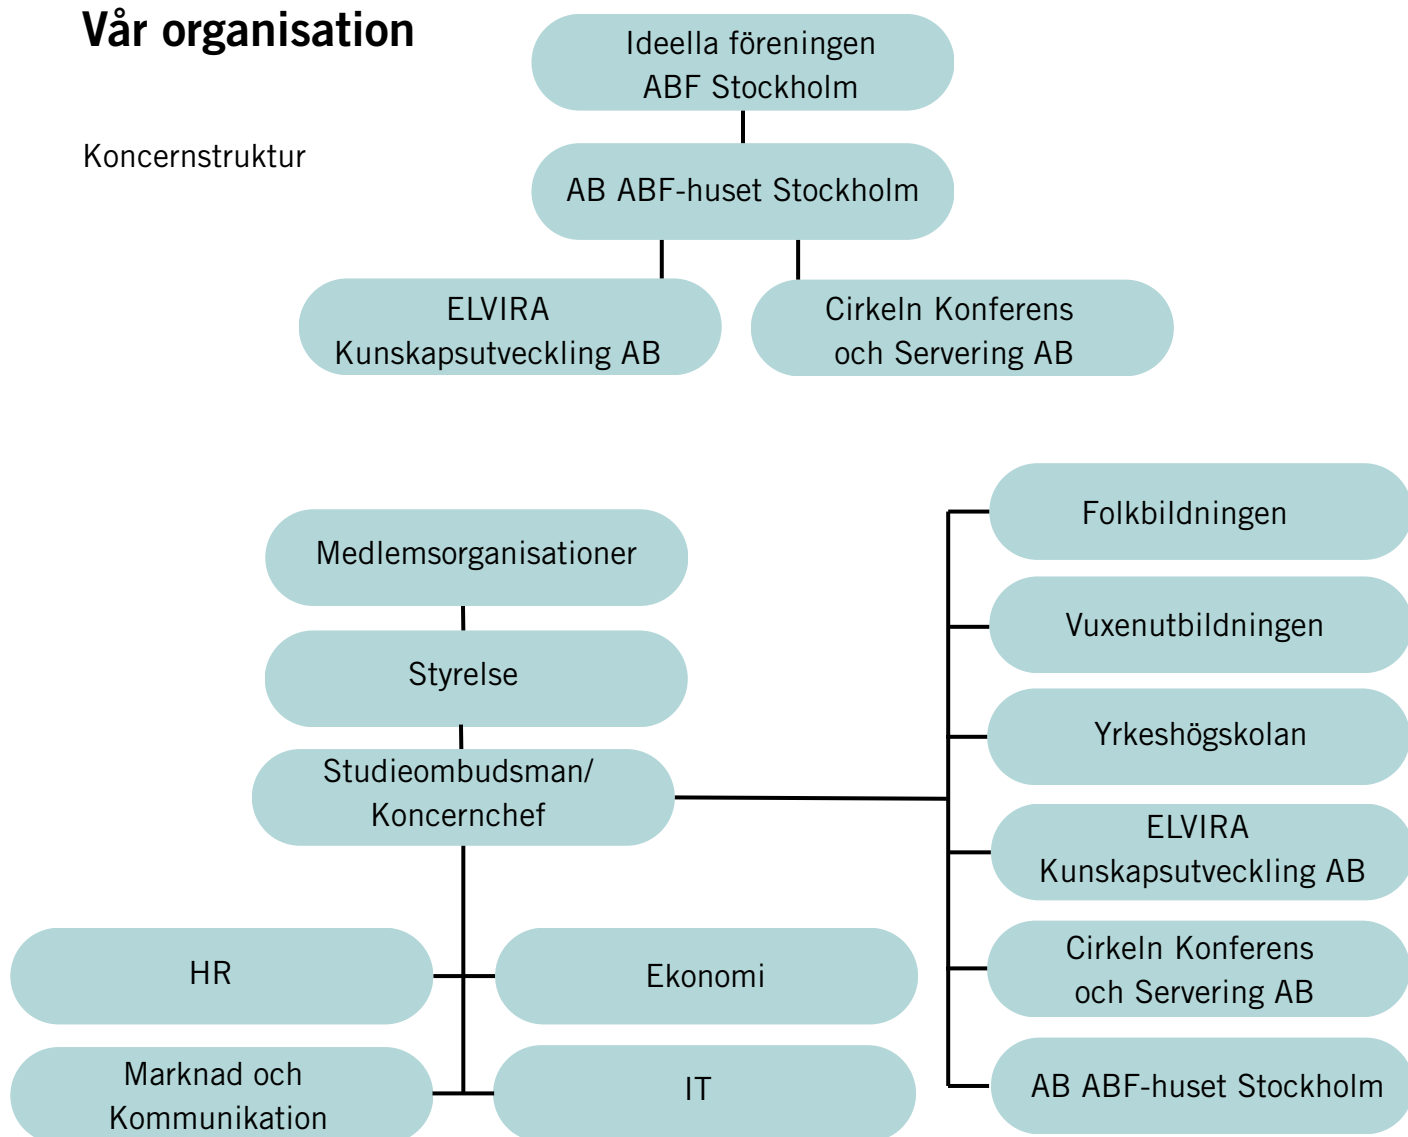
Vår organisation

Koncernstruktur

Ideella föreningen ABF Stockholm

AB ABF-huset Stockholm

ELVIRA Kunskapsutveckling AB

Cirkeln Konferens och Servering AB

Medlemsorganisationer

Styrelse

Studieombudsman/ Koncernchef

HR

Ekonomi

Marknad och Kommunikation

IT

Folkbildningen

Vuxenutbildningen

Yrkeshögskolan

ELVIRA Kunskapsutveckling AB

Cirkeln Konferens och Servering AB

AB ABF-huset Stockholm